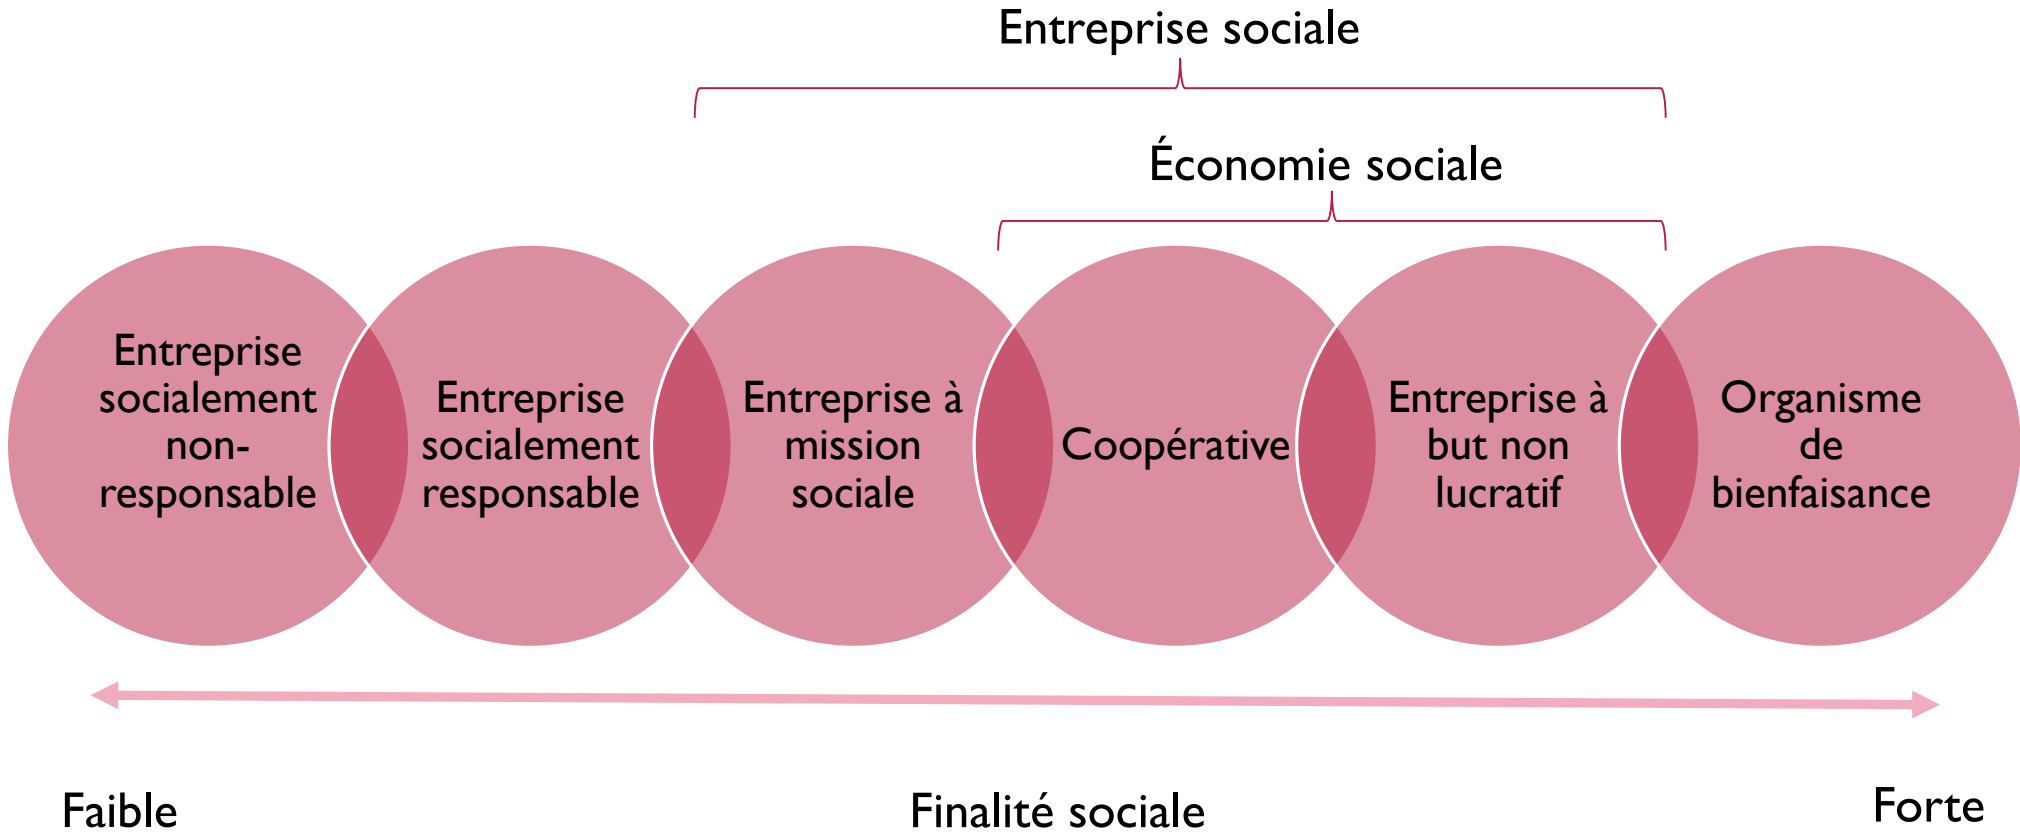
Entreprise sociale

Économie sociale

Entreprise socialement non-responsable

Entreprise socialement responsable

Entreprise à mission sociale

Coopérative

Entreprise à but non lucratif

Organisme de bienfaisance

Faible

Finalité sociale

Forte